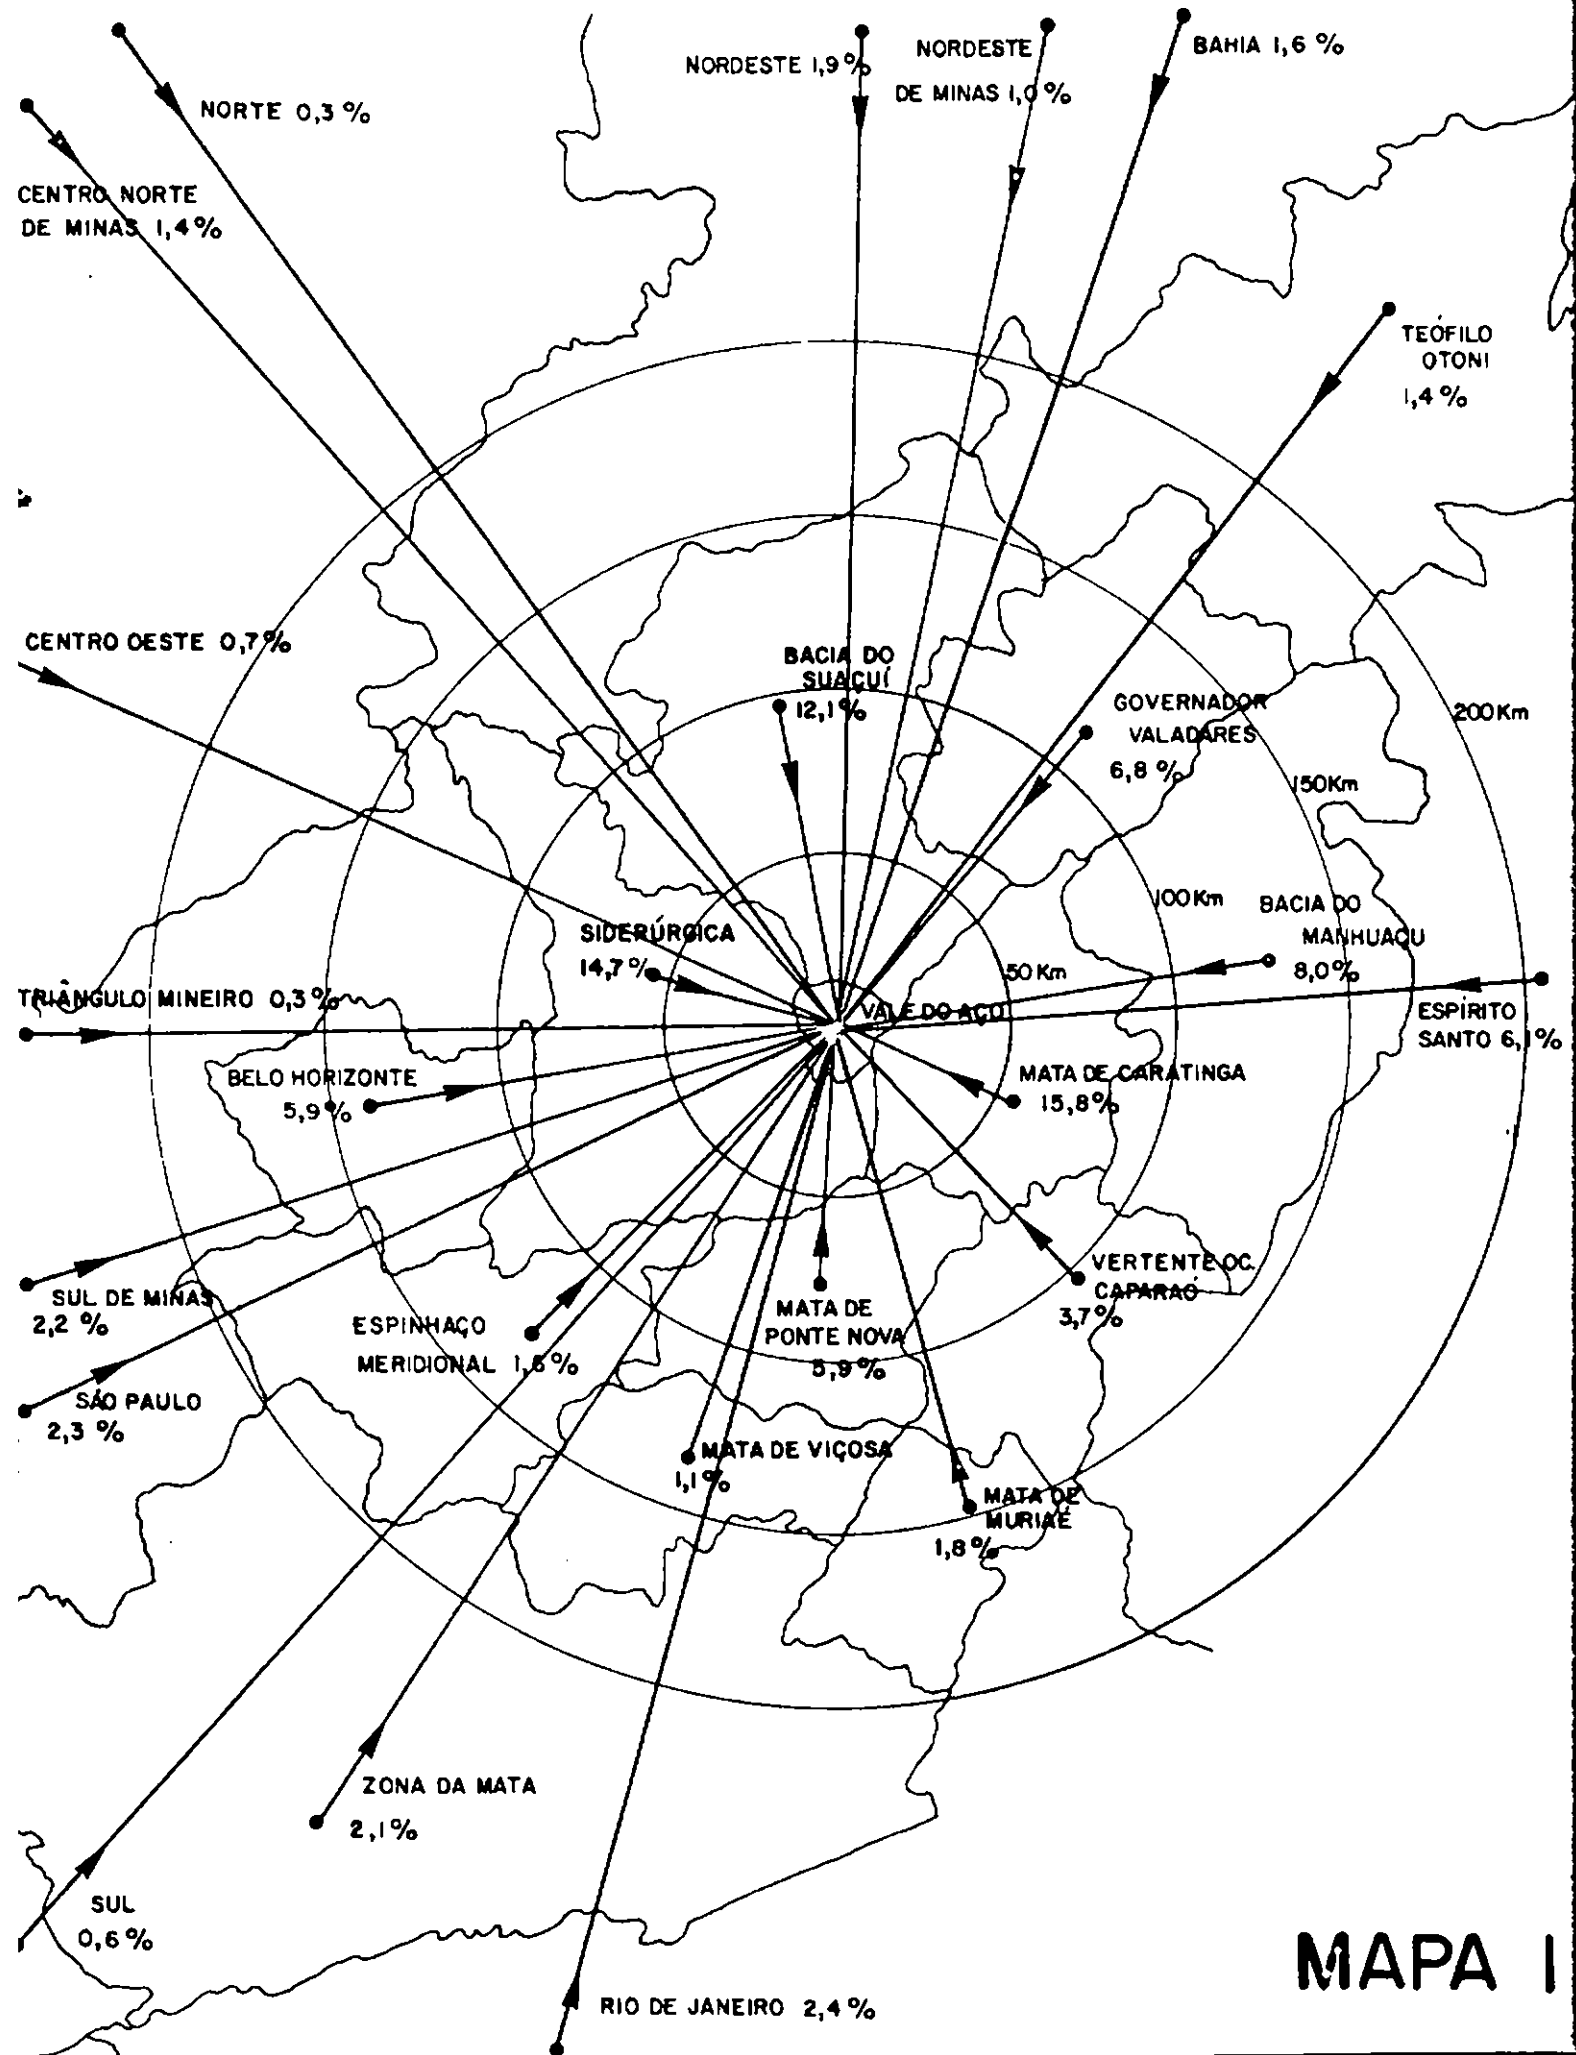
NORDESTE 1,9 %
NORDESTE DE MINAS 1,0 %
BAHIA 1,6 %
NORTE 0,3 %
CENTRO NORTE DE MINAS 1,4 %
TEÓFILO OTONI 1,4 %
CENTRO OESTE 0,7 %
BACIA DO SUAÇUÍ 12,1 %
GOVERNADOR VALADARES 6,8 %
200 Km
150 Km
100 Km
BACIA DO MANHUAÇU 8,0 %
SIDERÚRGICA 14,7 %
50 Km
TRIÂNGULO MINEIRO 0,3 %
VALE DO AÇO
ESPÍRITO SANTO 6,1 %
BELO HORIZONTE 5,9 %
MATA DE CARATINGA 15,8 %
VERTENTE OC. CAPARAÓ 3,7 %
SUL DE MINAS 2,2 %
ESPINHAÇO MERIDIONAL 1,5 %
MATA DE PONTE NOVA 5,9 %
SÃO PAULO 2,3 %
MATA DE VIÇOSA 1,1 %
MATA DE MURIAÉ 1,8 %
ZONA DA MATA 2,1 %
SUL 0,6 %
MAPA I
RIO DE JANEIRO 2,4 %